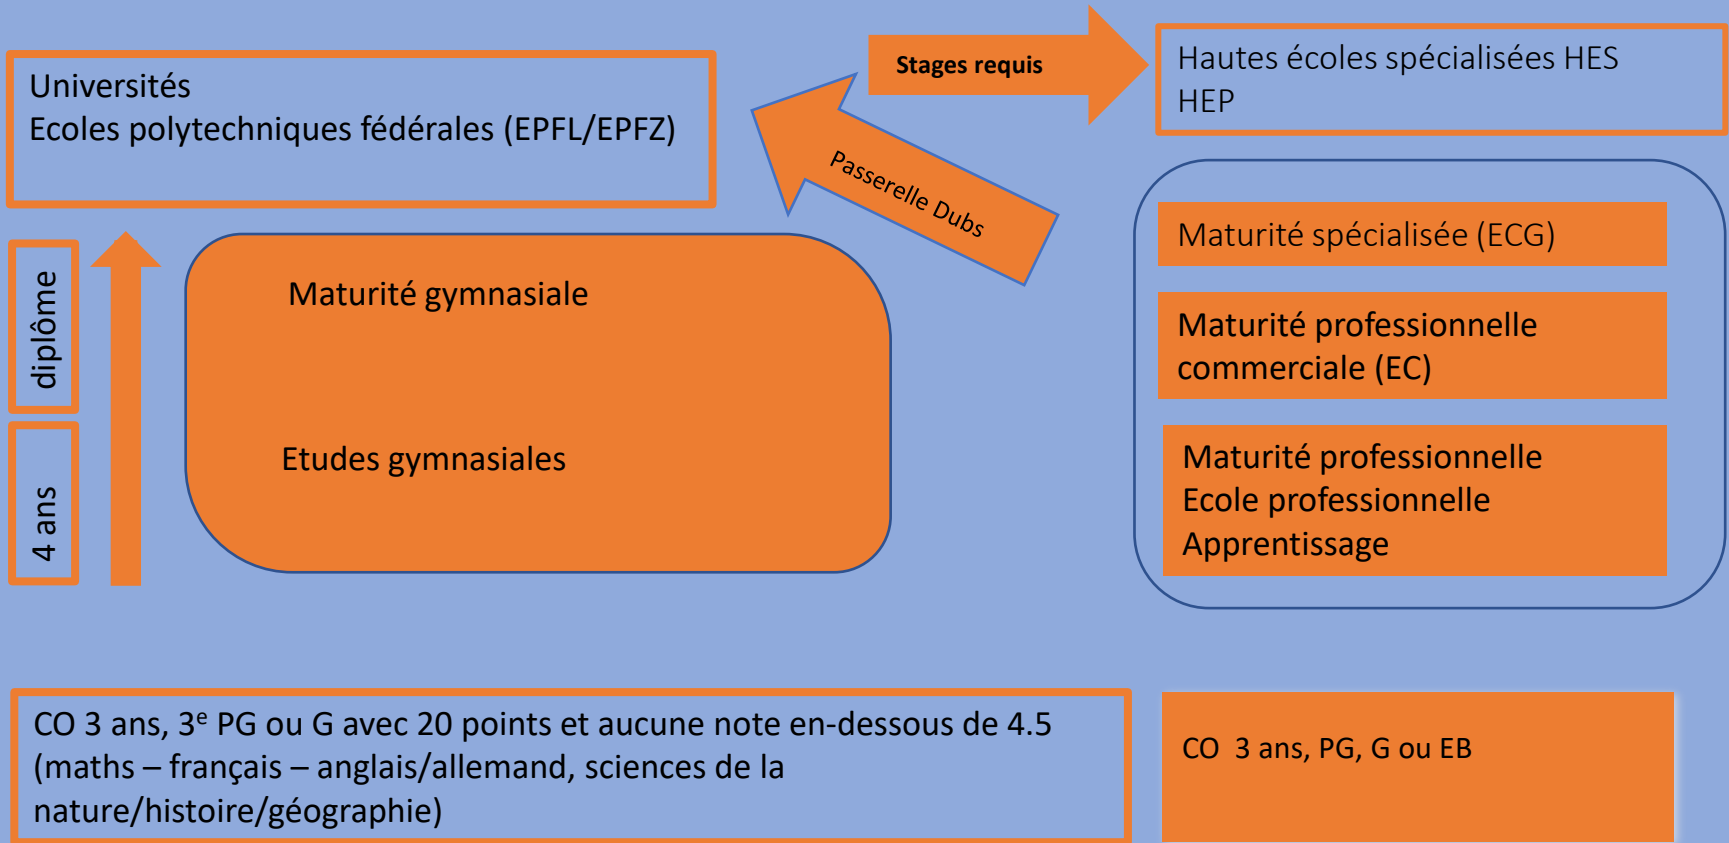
Universités
Ecoles polytechniques fédérales (EPFL/EPFZ)

Stages requis

Hautes écoles spécialisées HES
HEP

Passerelle Dubs

diplôme

4 ans

Maturité gymnasiale

Etudes gymnasiales

Maturité spécialisée (ECG)

Maturité professionnelle commerciale (EC)

Maturité professionnelle
Ecole professionnelle
Apprentissage

CO 3 ans, 3$^{e}$ PG ou G avec 20 points et aucune note en-dessous de 4.5 (maths – français – anglais/allemand, sciences de la nature/histoire/géographie)

CO 3 ans, PG, G ou EB